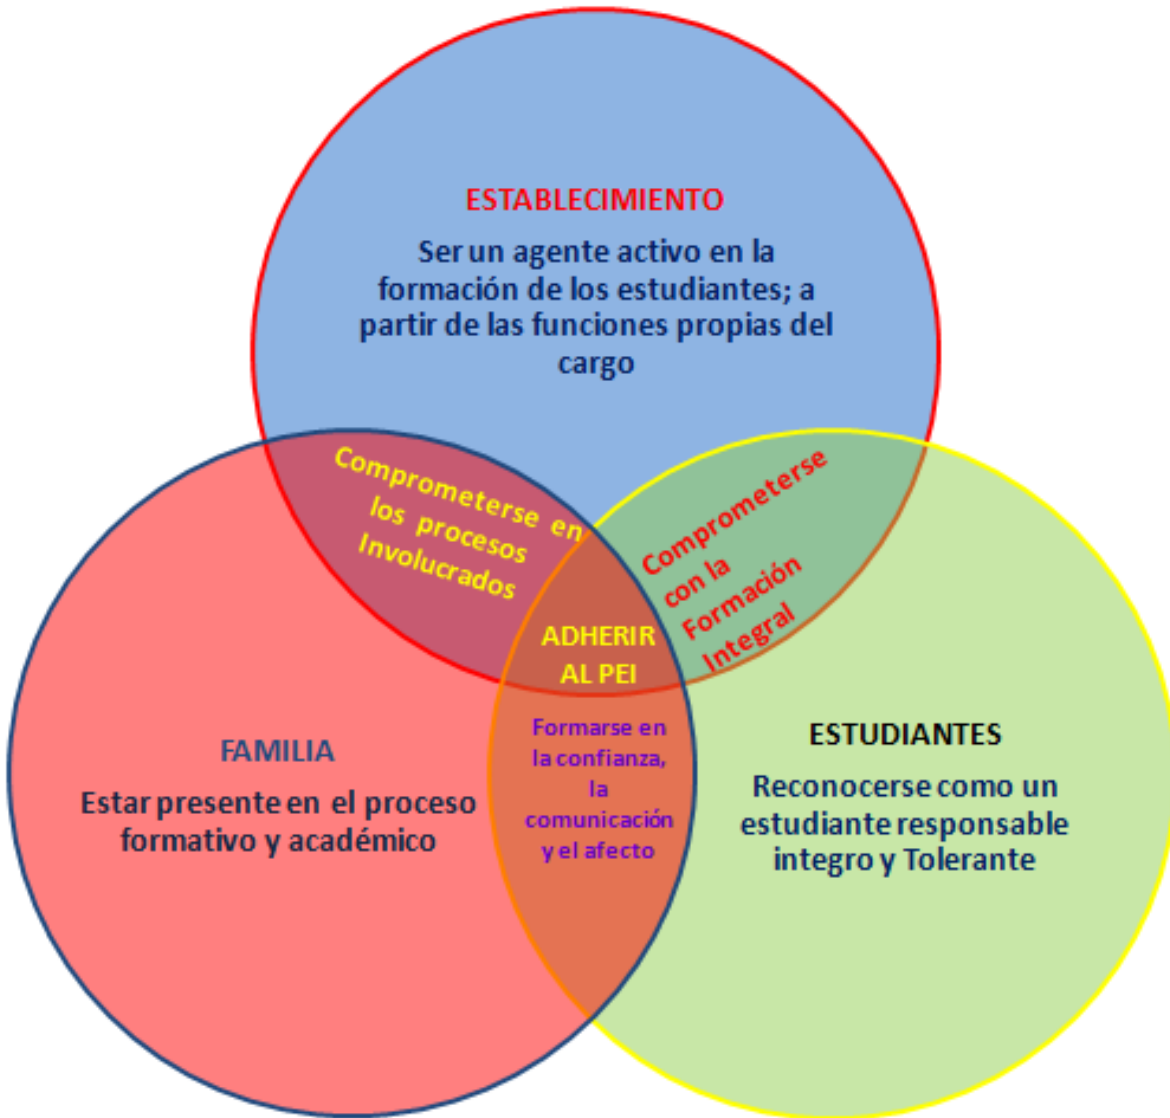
ESTABLECIMIENTO

Ser un agente activo en la formación de los estudiantes; a partir de las funciones propias del cargo

Comprometerse en los procesos Involucrados

Comprometerse con la Formación Integral

ADHERIR AL PEI

FAMILIA

Estar presente en el proceso formativo y académico

Formarse en la confianza, la comunicación y el afecto

ESTUDIANTES

Reconocerse como un estudiante responsable integro y Tolerante